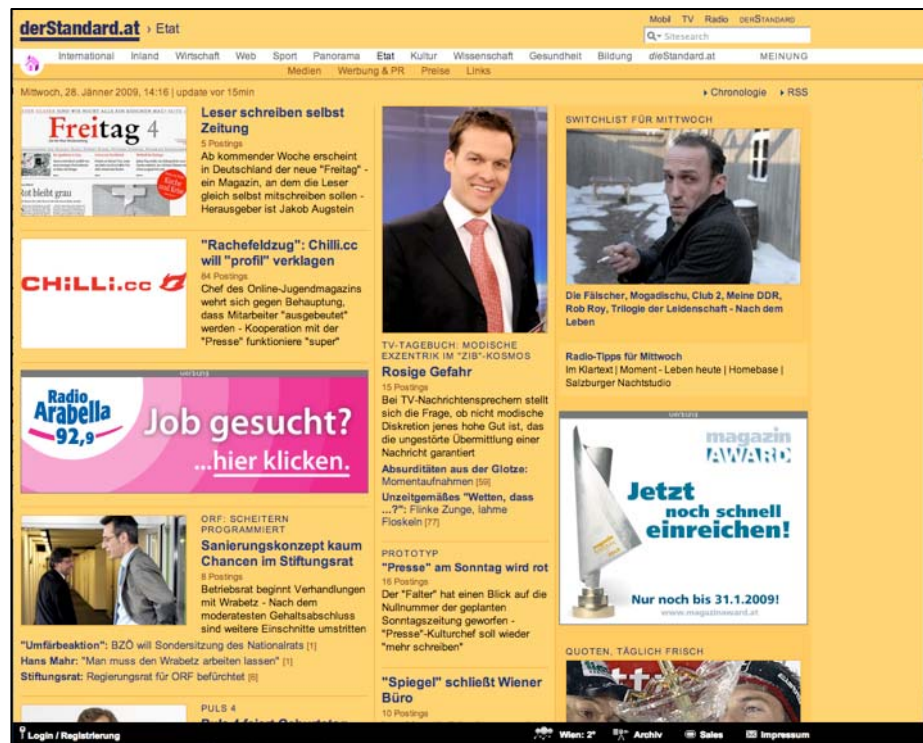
derStandard.at › Etat

Mobil TV Radio DERSTANDARD

Sitesearch

International Inland Wirtschaft Web Sport Panorama Etat Kultur Wissenschaft Gesundheit Bildung dieStandard.at MEINUNG

Medien Werbung & PR Preise Links

Mittwoch, 28. Jänner 2009, 14:16 | update vor 15min

› Chronologie › RSS

Freitag 4

Leser schreiben selbst Zeitung
5 Postings
Ab kommender Woche erscheint in Deutschland der neue "Freitag" - ein Magazin, an dem die Leser gleich selbst mitschreiben sollen - Herausgeber ist Jakob Augstein

CHiLLi.cc

"Rachefeldzug": Chilli.cc will "profil" verklagen
84 Postings
Chef des Online-Jugendmagazins wehrt sich gegen Behauptung, dass Mitarbeiter "ausgebeutet" werden - Kooperation mit der "Presse" funktioniere "super"

Werbung

Radio Arabella 92,9

Job gesucht? ...hier klicken.

ORF: SCHEITERN PROGRAMMIERT
Sanierungskonzept kaum Chancen im Stiftungsrat
8 Postings
Betriebsrat beginnt Verhandlungen mit Wrabetz - Nach dem moderatesten Gehaltsabschluss sind weitere Einschnitte umstritten

"Umfärbeaktion": BZÖ will Sondersitzung des Nationalrats [1]
Hans Mahr: "Man muss den Wrabetz arbeiten lassen" [1]
Stiftungsrat: Regierungsrat für ORF befürchtet [6]

PULS 4

TV-TAGEBUCH: MODISCHE EXZENTRIK IM "ZIB"-KOSMOS
Rosige Gefahr
15 Postings
Bei TV-Nachrichtensprechern stellt sich die Frage, ob nicht modische Diskretion jenes hohe Gut ist, das die ungestörte Übermittlung einer Nachricht garantiert

Absurditäten aus der Glotze: Momentaufnahmen [59]
Unzeitgemäßes "Wetten, dass ...?": Flinke Zunge, lahme Floskeln [77]

PROTOTYP
"Presse" am Sonntag wird rot
16 Postings
Der "Falter" hat einen Blick auf die Nullnummer der geplanten Sonntagszeitung geworfen - "Presse"-Kulturchef soll wieder "mehr schreiben"

"Spiegel" schließt Wiener Büro
10 Postings

SWITCHLIST FÜR MITTWOCH

Die Fälscher, Mogadischu, Club 2, Meine DDR, Rob Roy, Trilogie der Leidenschaft - Nach dem Leben

Radio-Tipps für Mittwoch
Im Klartext | Moment - Leben heute | Homebase | Salzburger Nachtstudio

Werbung

magazin AWARD

Jetzt noch schnell einreichen!

Nur noch bis 31.1.2009!
www.magazinaward.at

QUOTEN, TÄGLICH FRISCH

Login / Registrierung

Wien: 2° Archiv Sales Impressum